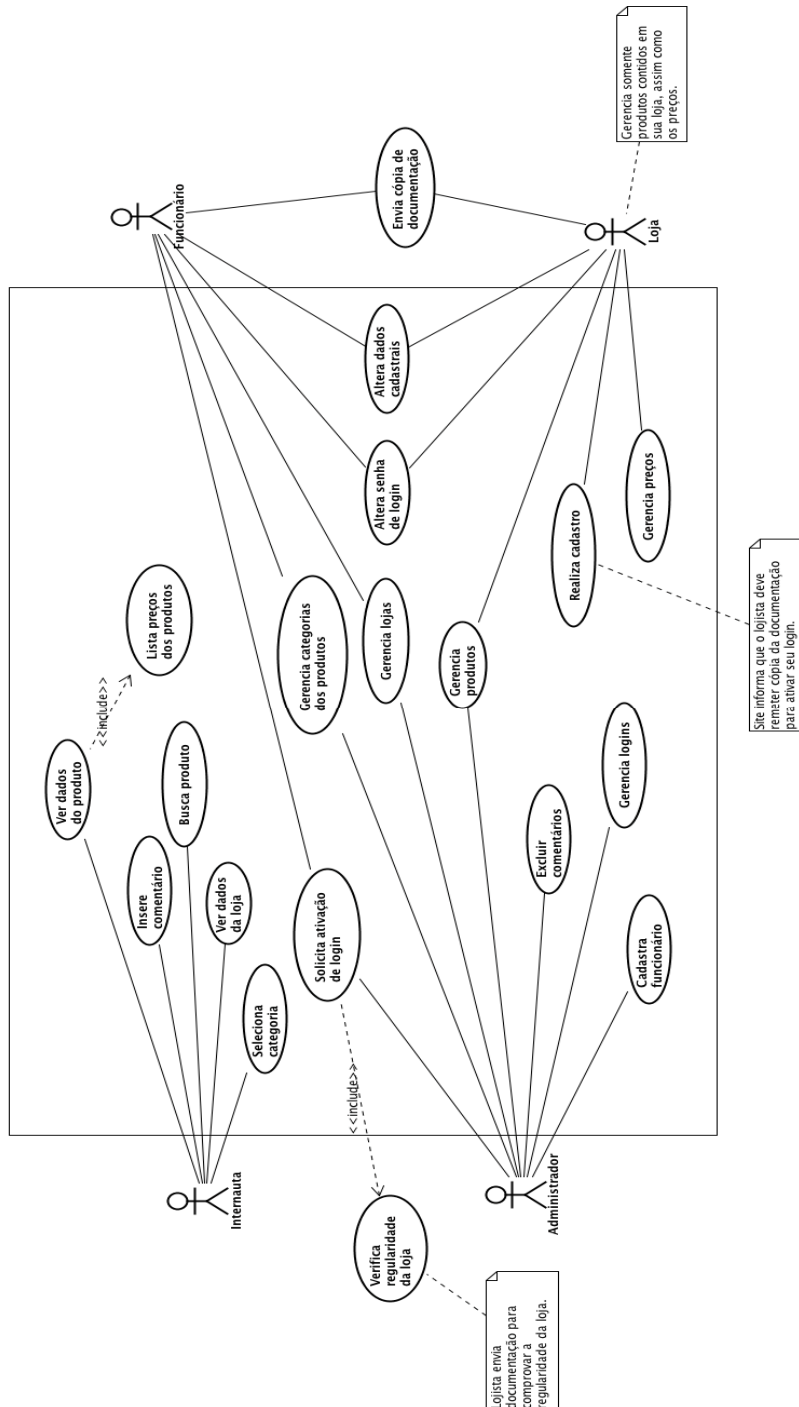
Gerencia somente produtos contidos em sua loja, assim como os preços.

Funcionário

Envia cópia de documentação

Loja

Altera dados cadastrais

Altera senha de login

Gerencia preços

Realiza cadastro

Site informa que o lojista deve remeter cópia da documentação para ativar seu login.

Lista preços dos produtos

<<include>>

Ver dados do produto

Busca produto

Gerencia categorias dos produtos

Gerencia lojas

Gerencia produtos

Insere comentário

Ver dados da loja

Seleciona categoria

Solicita ativação de login

Excluir comentários

Gerencia logins

Cadastra funcionário

<<include>>

Internauta

Administrador

Verifica regularidade da loja

Lojista envia documentação para comprovar a regularidade da loja.